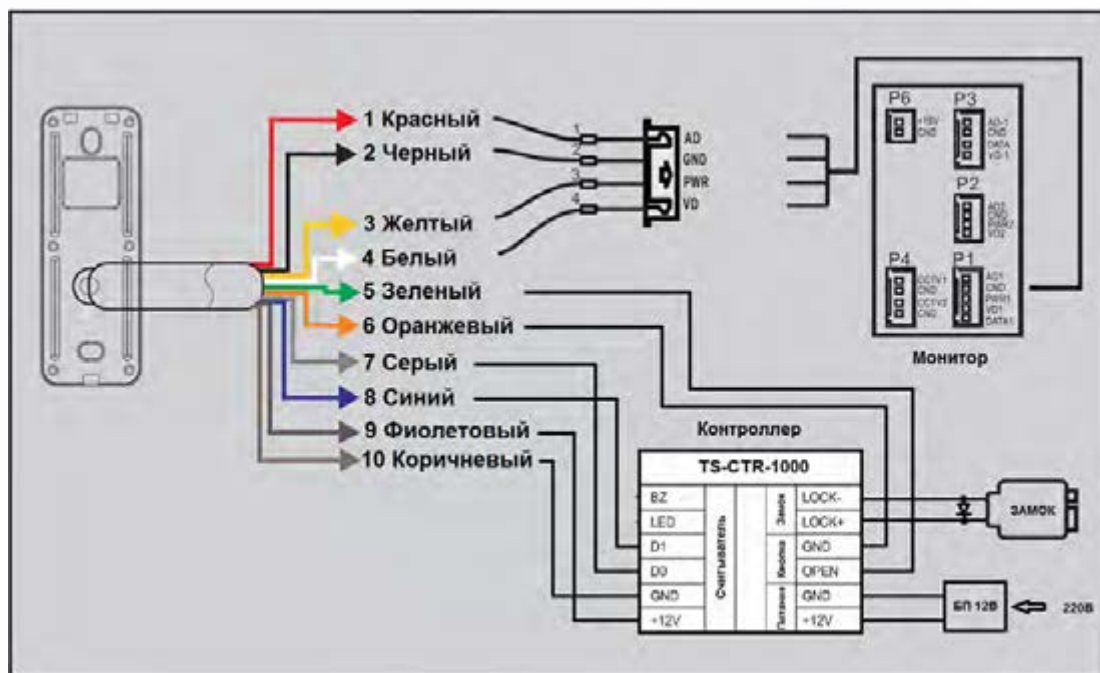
1 Красный
2 Черный
3 Желтый
4 Белый
5 Зеленый
6 Оранжевый
7 Серый
8 Синий
9 Фиолетовый
10 Коричневый

1
2
3
4
AD
GND
PWR
VD

P6
+15V
GND
P3
AD-1
GND
DATA
VD-1
P2
AD2
GND
PWR2
VD2
P4
CCTV1
GND
CCTV2
GND
P1
AD1
GND
PWR1
VD1
DATA1
Монитор

Контроллер
TS-CTR-1000

| BZ | Считыватель | Замок | LOCK- |
|---|---|---|---|
| LED | | | LOCK+ |
| D1 | | Кнопка | GND |
| D0 | | | OPEN |
| GND | | Питание | GND |
| +12V | | | +12V |

ЗАМОК
БП 12В
220В